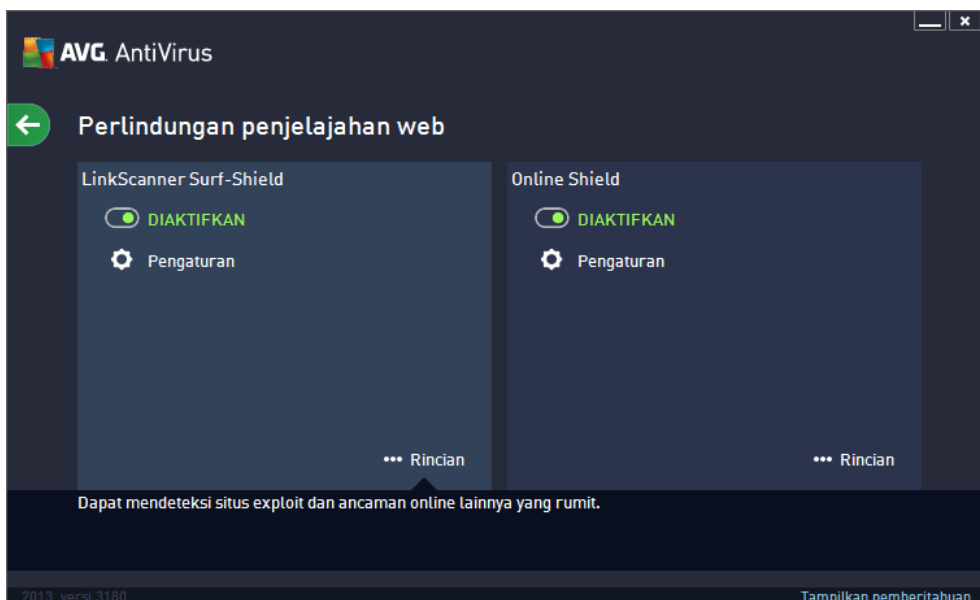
AVG. AntiVirus

Perlindungan penjelajahan web

LinkScanner Surf-Shield

DIAKTIFKAN

Pengaturan

••• Rincian

Online Shield

DIAKTIFKAN

Pengaturan

••• Rincian

Dapat mendeteksi situs exploit dan ancaman online lainnya yang rumit.

2013 versi 3180

Tampilkan pemberitahuan